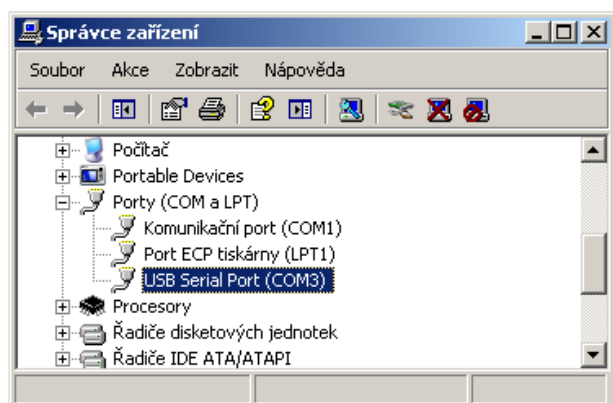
Správce zařízení

Soubor Akce Zobrazit Nápověda

Počítač
Portable Devices
Porty (COM a LPT)
Komunikační port (COM1)
Port ECP tiskárny (LPT1)
USB Serial Port (COM3)
Procesory
Řadiče disketových jednotek
Řadiče IDE ATA/ATAPI